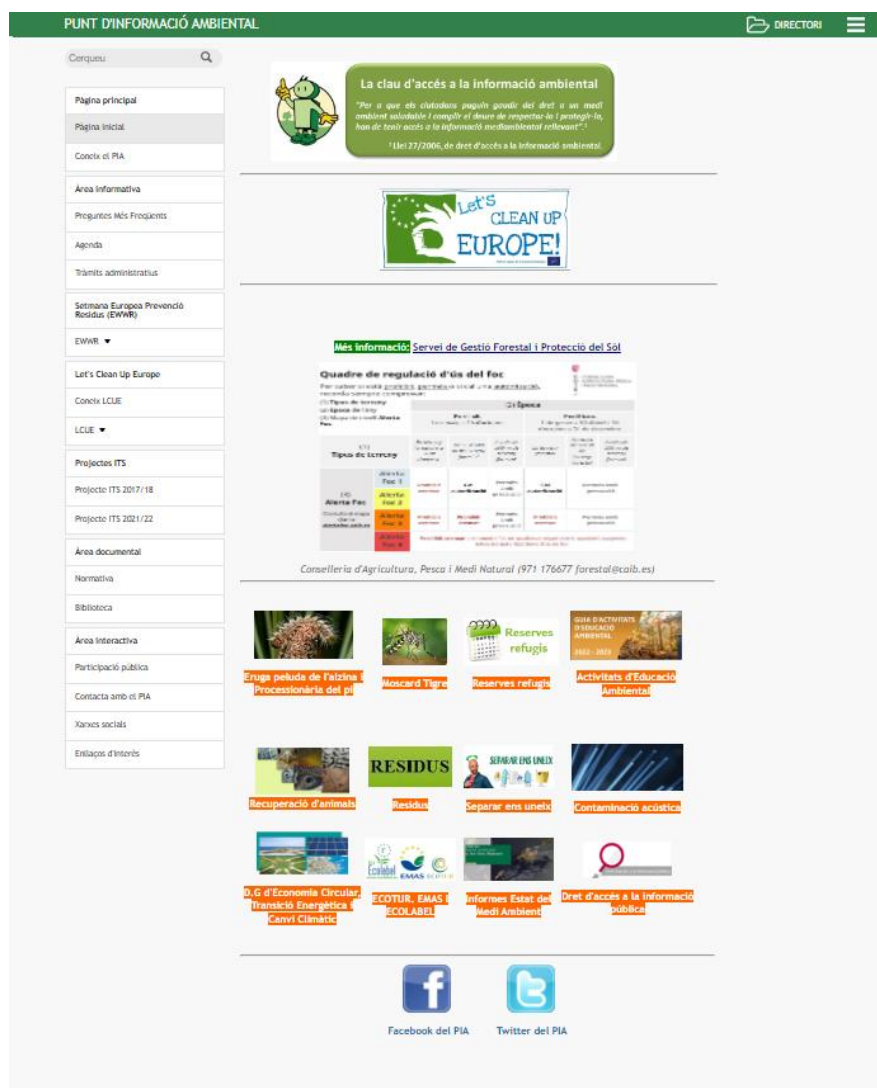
PUNT D'INFORMACIÓ AMBIENTAL

DIRECTORI

Cerqueu

Pàgina principal

Pàgina inicial

Coneix el PIA

Àrea informativa

Preguntes Més Freqüents

Agenda

Tràmits administratius

Setmana Europea Prevenció Residus (EWWR)

EWWR

Let's Clean Up Europe

Coneix LCUE

LCUE

Projectes ITS

Projecte ITS 2017/18

Projecte ITS 2021/22

Àrea documental

Normativa

Biblioteca

Àrea interactiva

Participació pública

Contacta amb el PIA

Xarxes socials

Enllaços d'interès

La clau d'accés a la informació ambiental

"Per a que els ciutadans puguin gaudir del dret a un medi ambient saludable i complir el deure de respectar-lo i protegir-lo, han de tenir accés a la informació mediambiental rellevant".¹

¹Llei 27/2006, de dret d'accés a la informació ambiental

Let's CLEAN UP EUROPE!

Més informació: Servei de Gestió Forestal i Protecció del Sòl

Quadre de regulació d'ús del foc

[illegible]

Conselleria d'Agricultura, Pesca i Medi Natural (971 176677 forestal@caib.es)

Eruga peluda de l'alzina i Processionària del pi

Moscard Tigre

Reserves refugis

Reserves refugis

GUIA D'ACTIVITATS D'EDUCACIÓ AMBIENTAL 2022-2023

Activitats d'Educació Ambiental

Recuperació d'animals

RESIDUS

Residus

SEPARAR ENS UNEIX

Separar ens uneix

Contaminació acústica

D.G d'Economia Circular, Transició Energètica i Canvi Climàtic

Ecolabel EMAS

ECOTUR, EMAS i ECOLABEL

Informes Estat del Medi Ambient

Dret d'accés a la informació pública

Facebook del PIA

Twitter del PIA